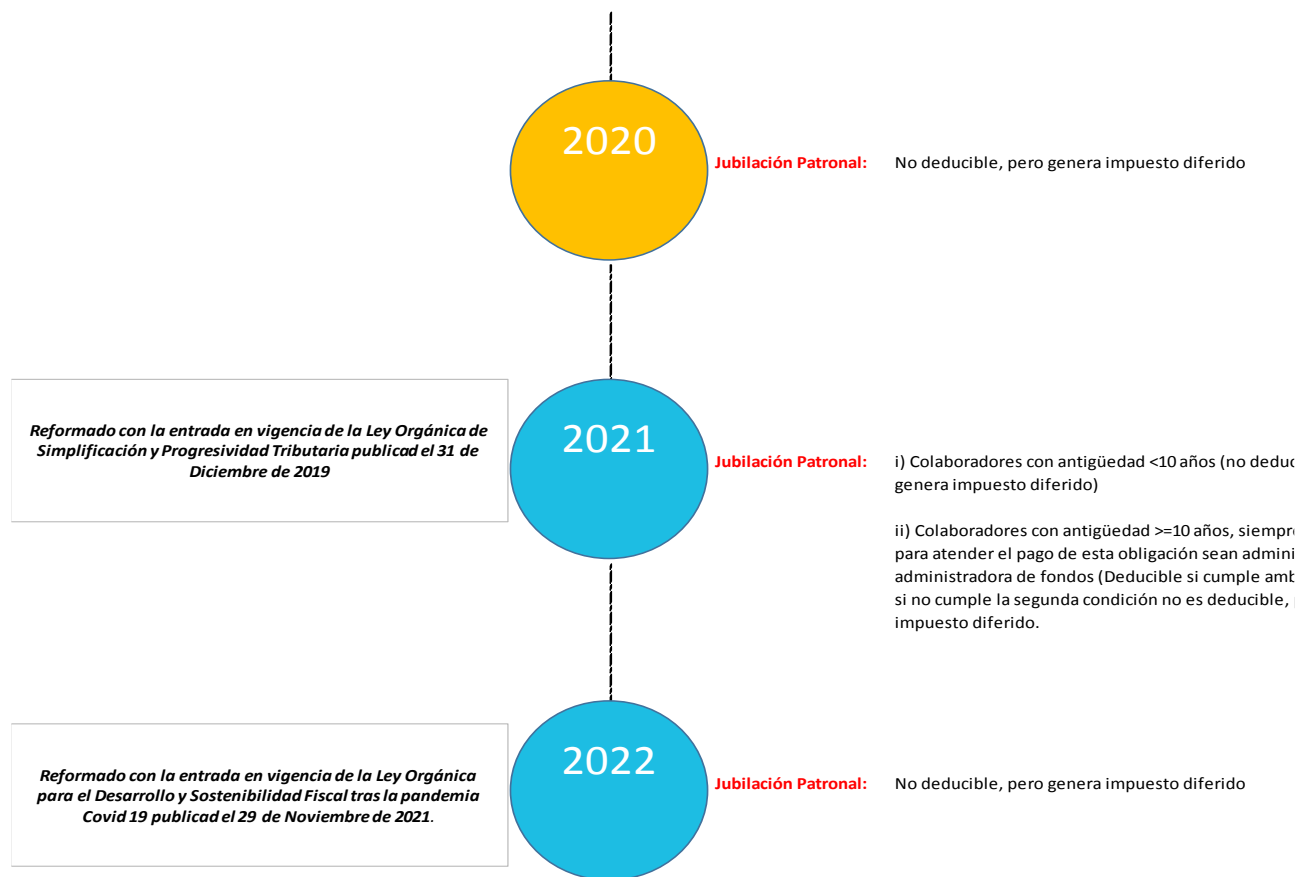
2020

Jubilación Patronal: No deducible, pero genera impuesto diferido

Reformado con la entrada en vigencia de la Ley Orgánica de Simplificación y Progresividad Tributaria publicad el 31 de Diciembre de 2019

2021

Jubilación Patronal: i) Colaboradores con antigüedad <10 años (no deduc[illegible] genera impuesto diferido)

ii) Colaboradores con antigüedad >=10 años, siempr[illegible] para atender el pago de esta obligación sean admini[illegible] administradora de fondos (Deducible si cumple amb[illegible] si no cumple la segunda condición no es deducible, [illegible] impuesto diferido.

Reformado con la entrada en vigencia de la Ley Orgánica para el Desarrollo y Sostenibilidad Fiscal tras la pandemia Covid 19 publicad el 29 de Noviembre de 2021.

2022

Jubilación Patronal: No deducible, pero genera impuesto diferido